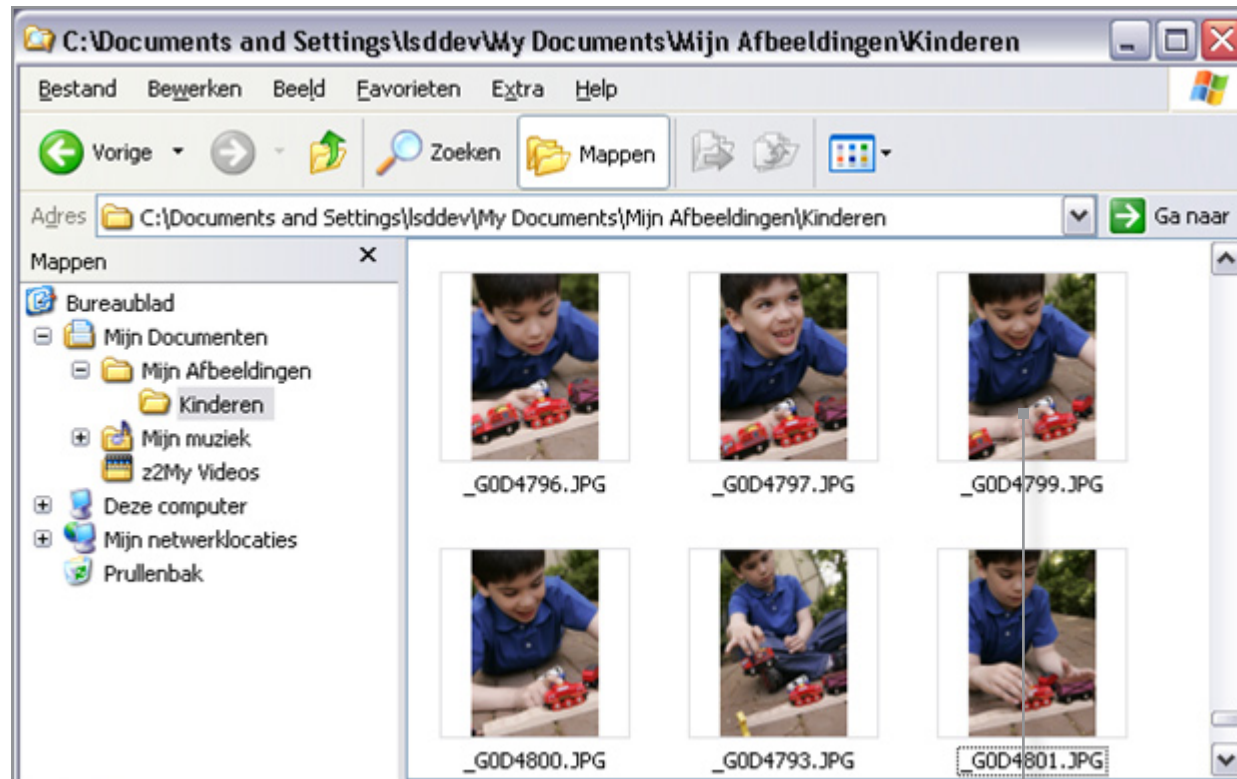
C:\Documents and Settings\lsddev\My Documents\Mijn Afbeeldingen\Kinderen

Bestand Bewerken Beeld Favorieten Extra Help

Vorige Zoeken Mappen

Adres C:\Documents and Settings\lsddev\My Documents\Mijn Afbeeldingen\Kinderen Ga naar

Mappen ×

Bureaublad
Mijn Documenten
Mijn Afbeeldingen
Kinderen
Mijn muziek
z2My Videos
Deze computer
Mijn netwerklocaties
Prullenbak

_G0D4796.JPG
_G0D4797.JPG
_G0D4799.JPG
_G0D4800.JPG
_G0D4793.JPG
_G0D4801.JPG